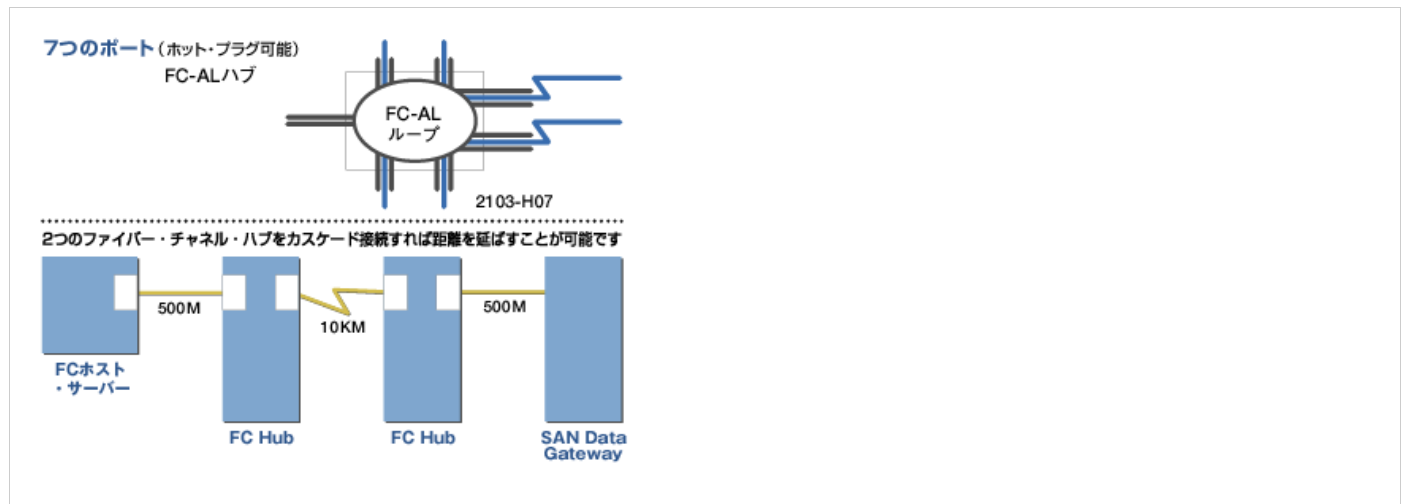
7つのポート（ホット・プラグ可能）
FC-ALハブ

FC-AL
ループ

2103-H07

2つのファイバー・チャネル・ハブをカスケード接続すれば距離を延ばすことが可能です

500M

10KM

500M

FCホスト
・サーバー

FC Hub

FC Hub

SAN Data
Gateway